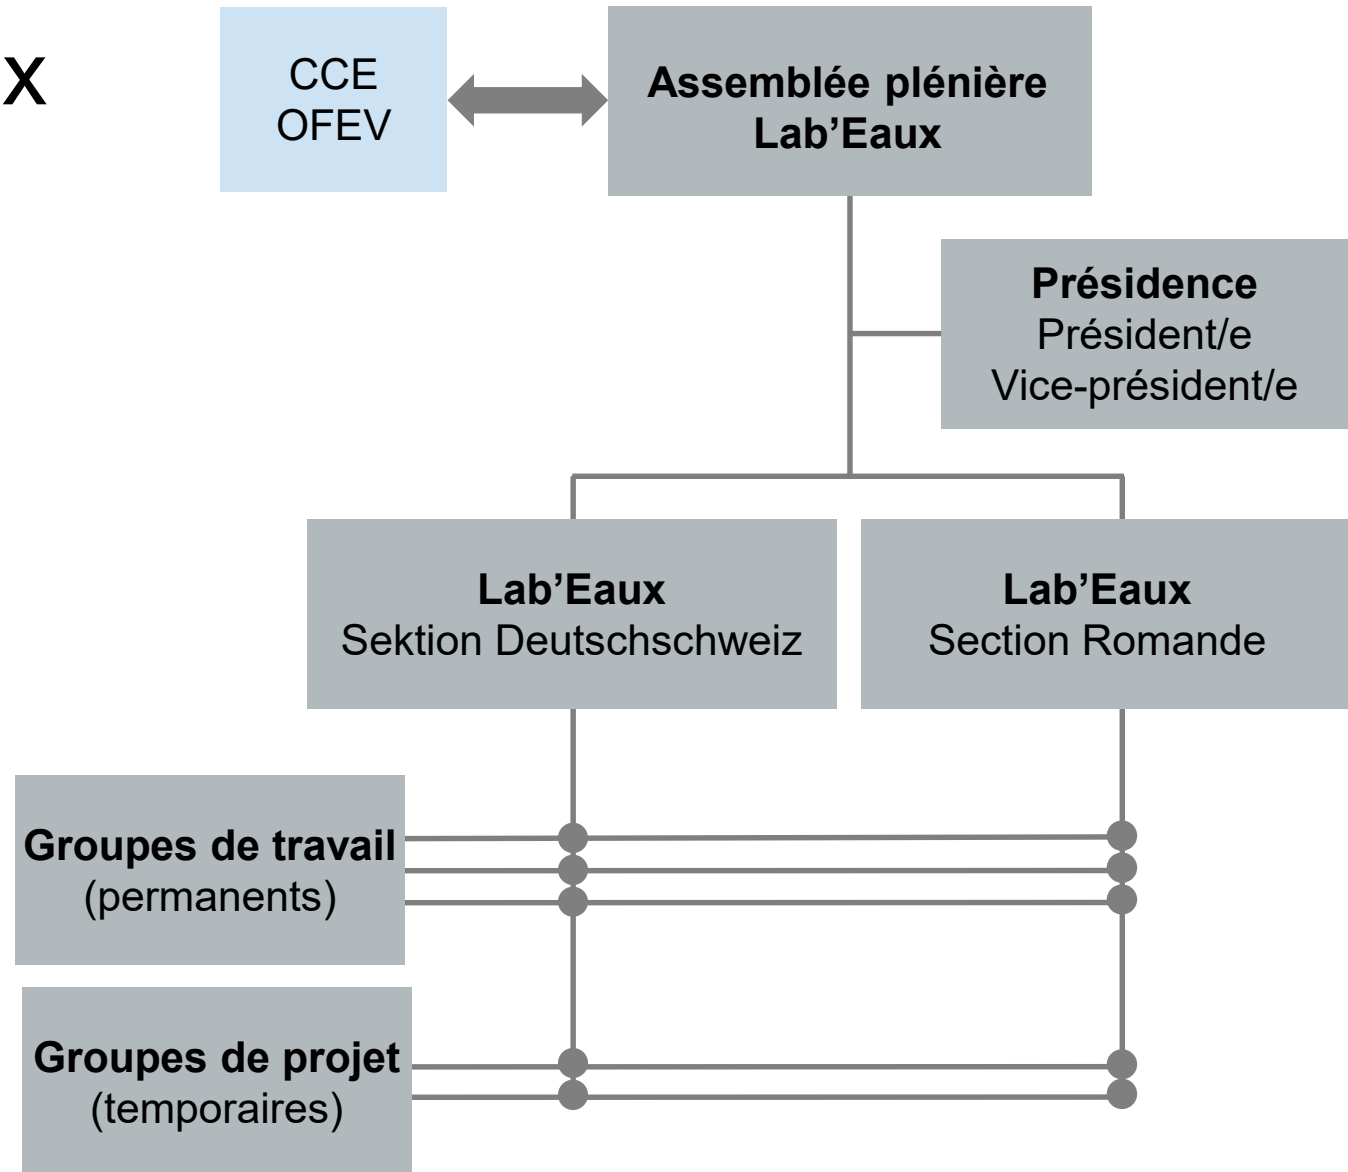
X

CCE
OFEV

Assemblée plénière
Lab'Eaux

Présidence
Président/e
Vice-président/e

Lab'Eaux
Sektion Deutschschweiz

Lab'Eaux
Section Romande

Groupes de travail
(permanents)

Groupes de projet
(temporaires)